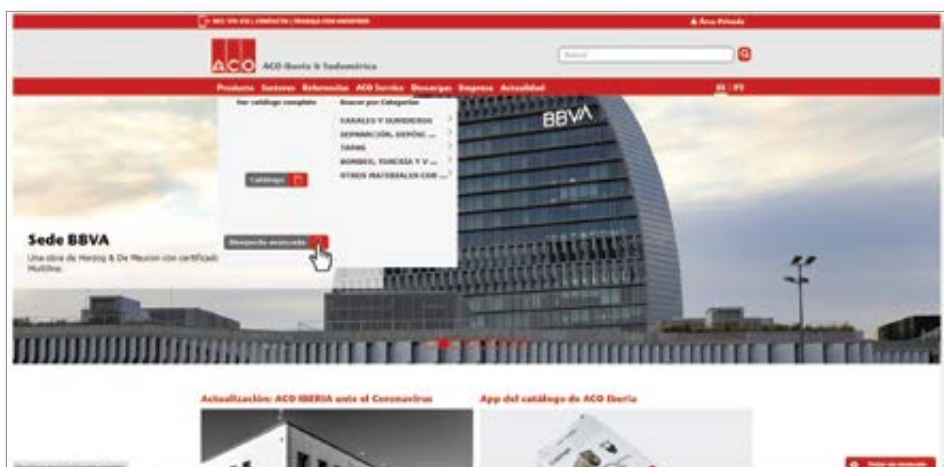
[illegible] | CONTACTO | TRABAJA CON NOSOTROS
Área Privada

ACO
ACO Iberia & Sudamérica

Buscar

Productos Sectores Referencias ACO Service Descargas Empresa Actualidad
ES | PT

Ver catálogo completo
Buscar por Categorías
CANALES Y SUMIDEROS
SEPARACIÓN, DEPÓSI...
TAPAS
BOMBEO, RIACIÓN Y V...
OTROS MATERIALES CON...

Catálogo

Búsqueda avanzada

BBVA

Sede BBVA
Una obra de Herzog & De Meuron con certificado Multiline.

Actualización: ACO IBERIA ante el Coronavirus

App del catálogo de ACO Iberia

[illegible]